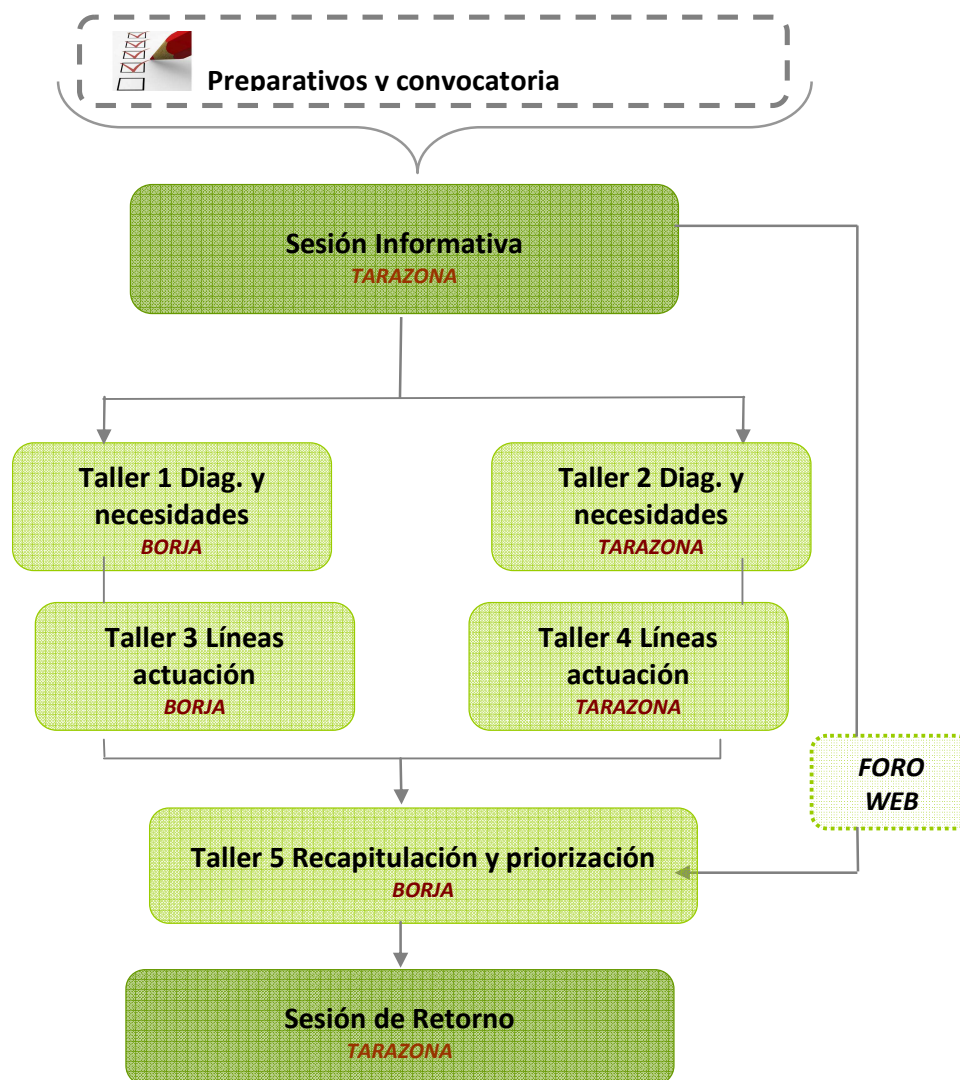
Preparativos y convocatoria

Sesión Informativa
TARAZONA

Taller 1 Diag. y necesidades
BORJA

Taller 2 Diag. y necesidades
TARAZONA

Taller 3 Líneas actuación
BORJA

Taller 4 Líneas actuación
TARAZONA

FORO WEB

Taller 5 Recapitulación y priorización
BORJA

Sesión de Retorno
TARAZONA